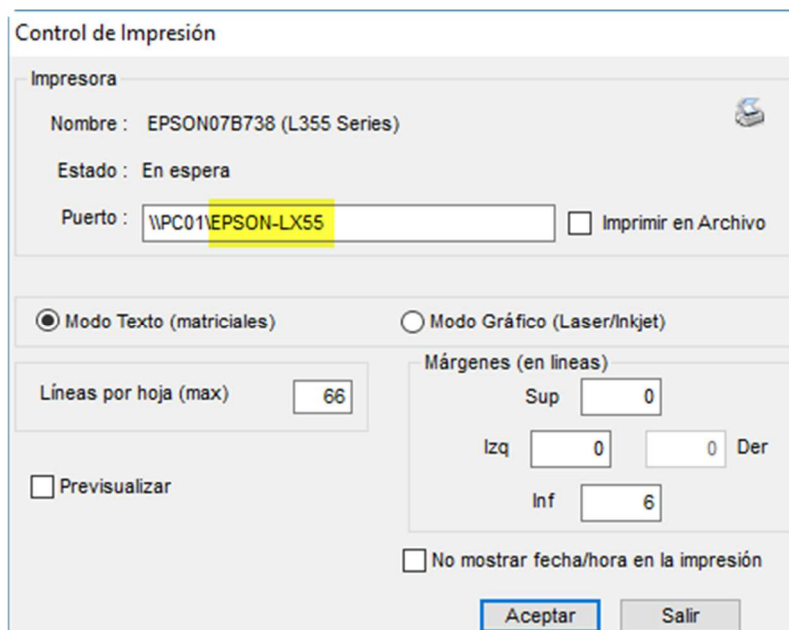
Control de Impresión

Impresora

Nombre : EPSON07B738 (L355 Series)

Estado : En espera

Puerto : \\PC01\EPSON-LX55

Imprimir en Archivo

Modo Texto (matriciales)

Modo Gráfico (Laser/Inkjet)

Líneas por hoja (max) 66

Márgenes (en lineas)

Sup 0

Izq 0

0 Der

Inf 6

Previsualizar

No mostrar fecha/hora en la impresión

Aceptar

Salir